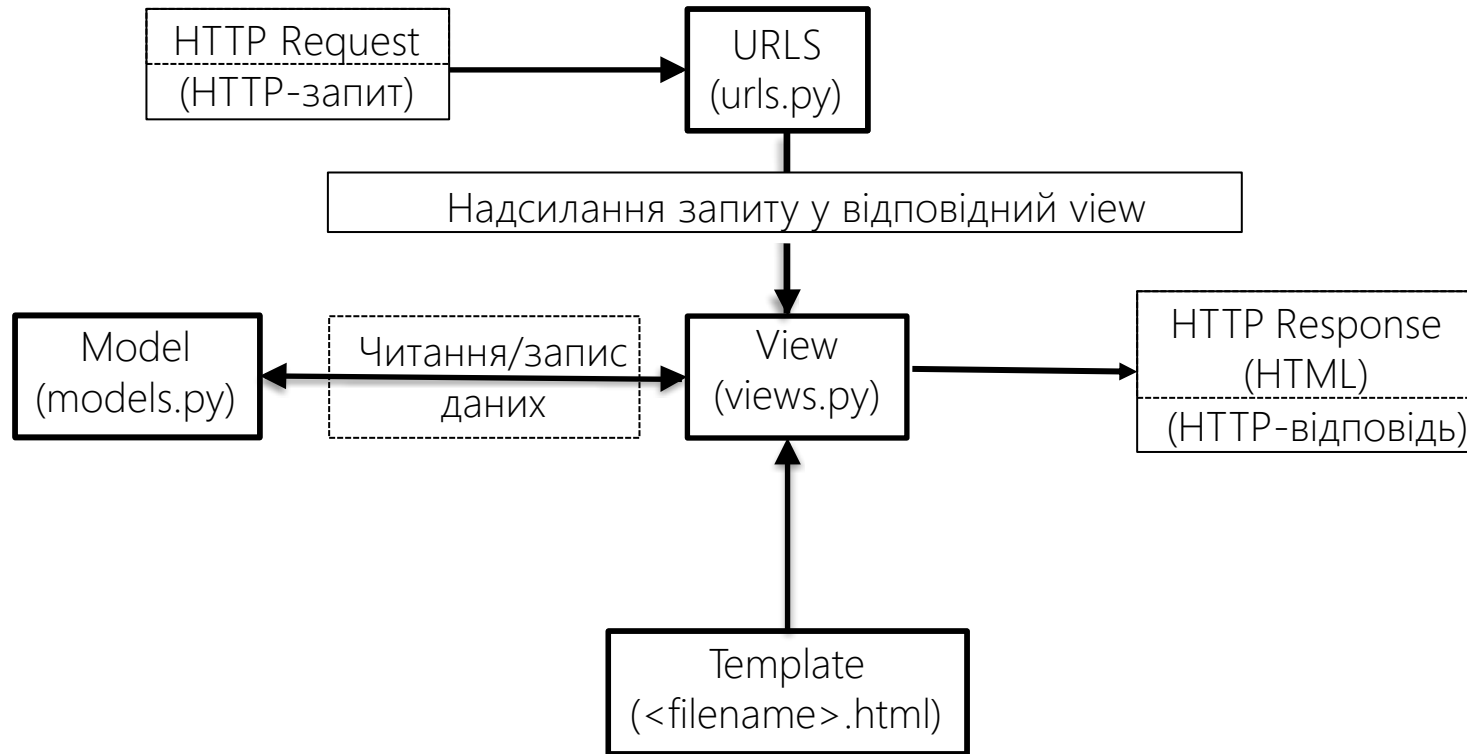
HTTP Request
(HTTP-запит)

URLS
(urls.py)

Надсилання запиту у відповідний view

Model
(models.py)

Читання/запис даних

View
(views.py)

HTTP Response
(HTML)
(HTTP-відповідь)

Template
(<filename>.html)